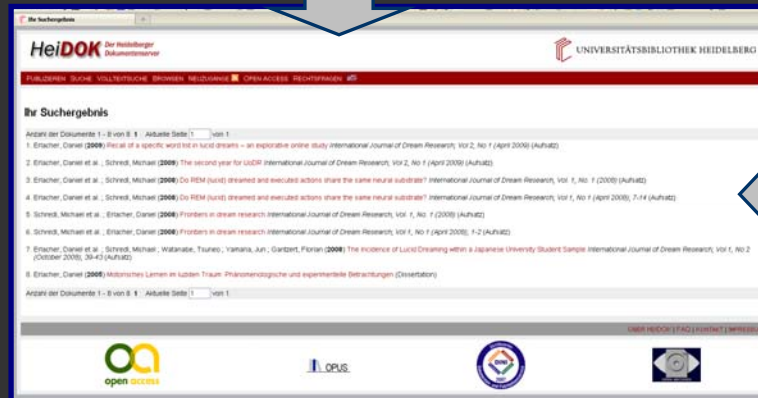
Ihr Suchergebnis

HeiDOK Der Heidelberger Dokumentenserver

UNIVERSITÄTSBIBLIOTHEK HEIDELBERG

PUBLIZIEREN SUCHE VOLLTEXTSUCHE BROWSEN NEUZUGÄNGE OPEN ACCESS RECHTSFRAGEN

Ihr Suchergebnis

Anzahl der Dokumente 1 - 8 von 8 1 Aktuelle Seite 1 von 1

1. Erlacher, Daniel (2009) Recall of a specific word list in lucid dreams – an explorative online study International Journal of Dream Research, Vol 2, No 1 (April 2009) (Aufsatz)

2. Erlacher, Daniel et al. ; Schredl, Michael (2009) The second year for IJoDR International Journal of Dream Research, Vol 2, No 1 (April 2009) (Aufsatz)

3. Erlacher, Daniel et al. ; Schredl, Michael (2008) Do REM (lucid) dreamed and executed actions share the same neural substrate? International Journal of Dream Research, Vol. 1, No. 1 (2008) (Aufsatz)

4. Erlacher, Daniel et al. ; Schredl, Michael (2008) Do REM (lucid) dreamed and executed actions share the same neural substrate? International Journal of Dream Research, Vol 1, No 1 (April 2008), 7-14 (Aufsatz)

5. Schredl, Michael et al. ; Erlacher, Daniel (2008) Frontiers in dream research International Journal of Dream Research, Vol. 1, No. 1 (2008) (Aufsatz)

6. Schredl, Michael et al. ; Erlacher, Daniel (2008) Frontiers in dream research International Journal of Dream Research, Vol 1, No 1 (April 2008), 1-2 (Aufsatz)

7. Erlacher, Daniel et al. ; Schredl, Michael ; Watanabe, Tsuneo ; Yamana, Jun ; Gantzert, Florian (2008) The incidence of Lucid Dreaming within a Japanese University Student Sample International Journal of Dream Research, Vol 1, No 2 (October 2008), 39-43 (Aufsatz)

8. Erlacher, Daniel (2005) Motorisches Lernen im luziden Traum: Phänomenologische und experimentelle Betrachtungen (Dissertation)

Anzahl der Dokumente 1 - 8 von 8 1 Aktuelle Seite 1 von 1

ÜBER HEIDOK | FAQ | KONTAKT | IMPRESSUM

open access

OPUS